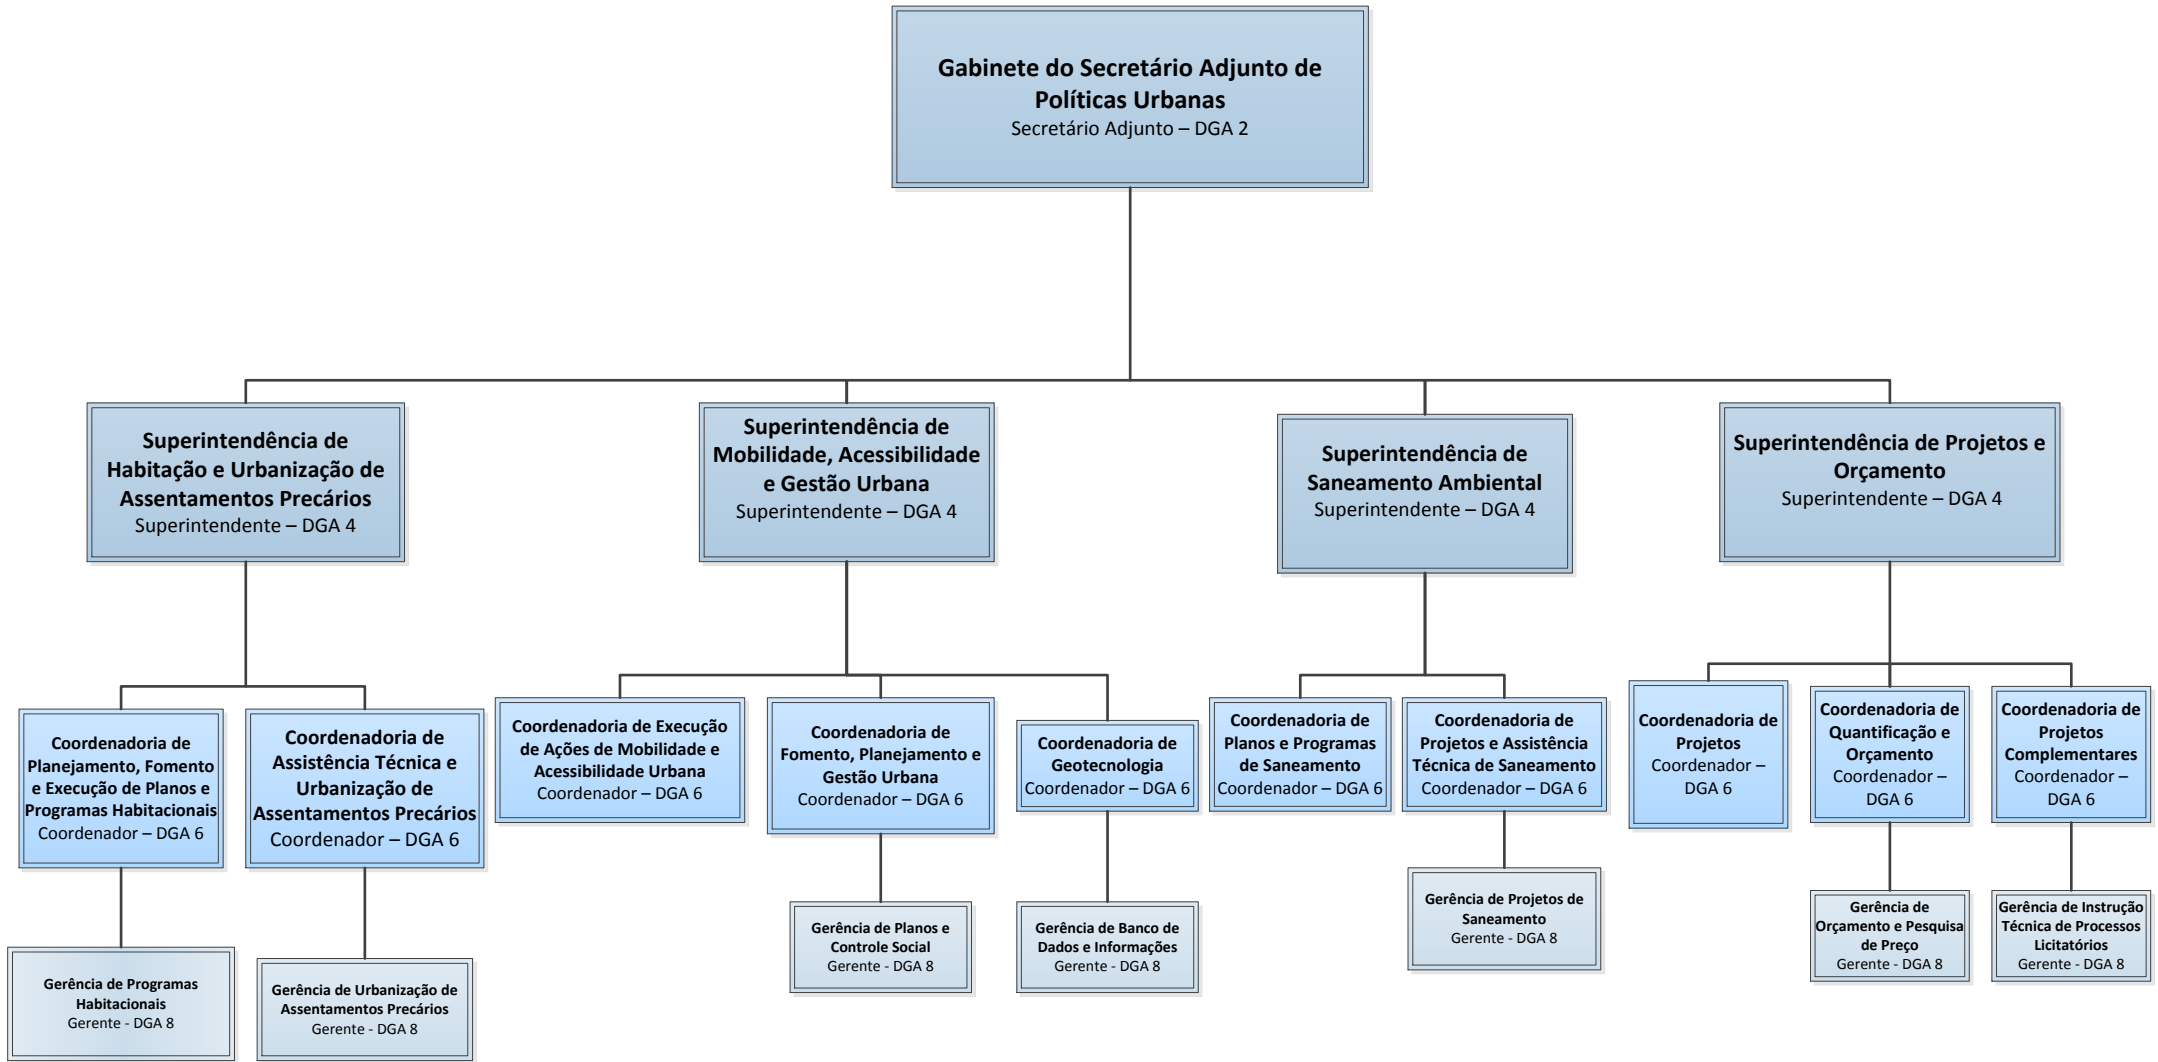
Gabinete do Secretário Adjunto de Políticas Urbanas
Secretário Adjunto – DGA 2

Superintendência de Habitação e Urbanização de Assentamentos Precários
Superintendente – DGA 4

Superintendência de Mobilidade, Acessibilidade e Gestão Urbana
Superintendente – DGA 4

Superintendência de Saneamento Ambiental
Superintendente – DGA 4

Superintendência de Projetos e Orçamento
Superintendente – DGA 4

Coordenadoria de Planejamento, Fomento e Execução de Planos e Programas Habitacionais
Coordenador – DGA 6

Coordenadoria de Assistência Técnica e Urbanização de Assentamentos Precários
Coordenador – DGA 6

Coordenadoria de Execução de Ações de Mobilidade e Acessibilidade Urbana
Coordenador – DGA 6

Coordenadoria de Fomento, Planejamento e Gestão Urbana
Coordenador – DGA 6

Coordenadoria de Geotecnologia
Coordenador – DGA 6

Coordenadoria de Planos e Programas de Saneamento
Coordenador – DGA 6

Coordenadoria de Projetos e Assistência Técnica de Saneamento
Coordenador – DGA 6

Coordenadoria de Projetos
Coordenador – DGA 6

Coordenadoria de Quantificação e Orçamento
Coordenador – DGA 6

Coordenadoria de Projetos Complementares
Coordenador – DGA 6

Gerência de Programas Habitacionais
Gerente - DGA 8

Gerência de Urbanização de Assentamentos Precários
Gerente - DGA 8

Gerência de Planos e Controle Social
Gerente - DGA 8

Gerência de Banco de Dados e Informações
Gerente - DGA 8

Gerência de Projetos de Saneamento
Gerente - DGA 8

Gerência de Orçamento e Pesquisa de Preço
Gerente - DGA 8

Gerência de Instrução Técnica de Processos Licitatórios
Gerente - DGA 8